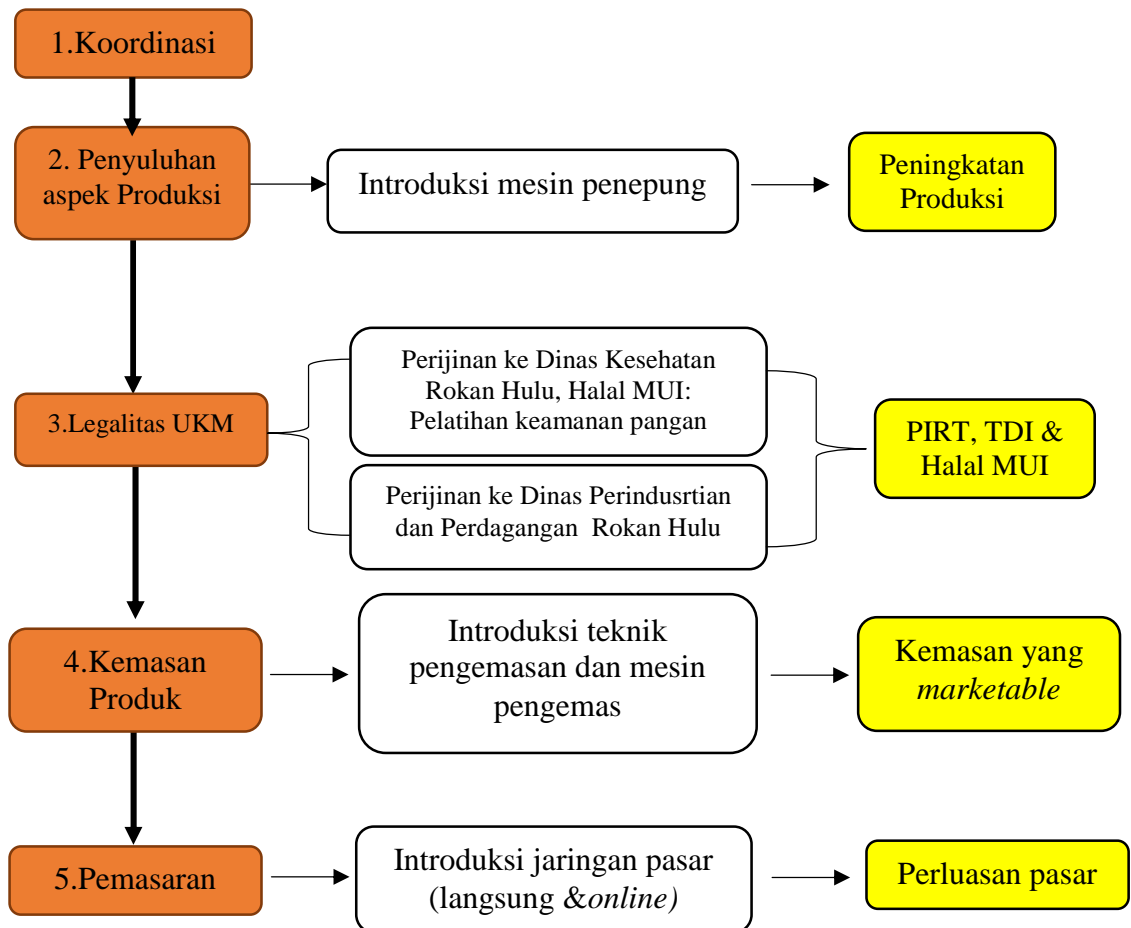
1.Koordinasi

2. Penyuluhan aspek Produksi

Introduksi mesin penepung

Peningkatan Produksi

3.Legalitas UKM

Perijinan ke Dinas Kesehatan Rokan Hulu, Halal MUI: Pelatihan keamanan pangan

Perijinan ke Dinas Perindusrtian dan Perdagangan Rokan Hulu

PIRT, TDI & Halal MUI

4.Kemasan Produk

Introduksi teknik pengemasan dan mesin pengemas

Kemasan yang *marketable*

5.Pemasaran

Introduksi jaringan pasar (langsung &*online)*

Perluasan pasar